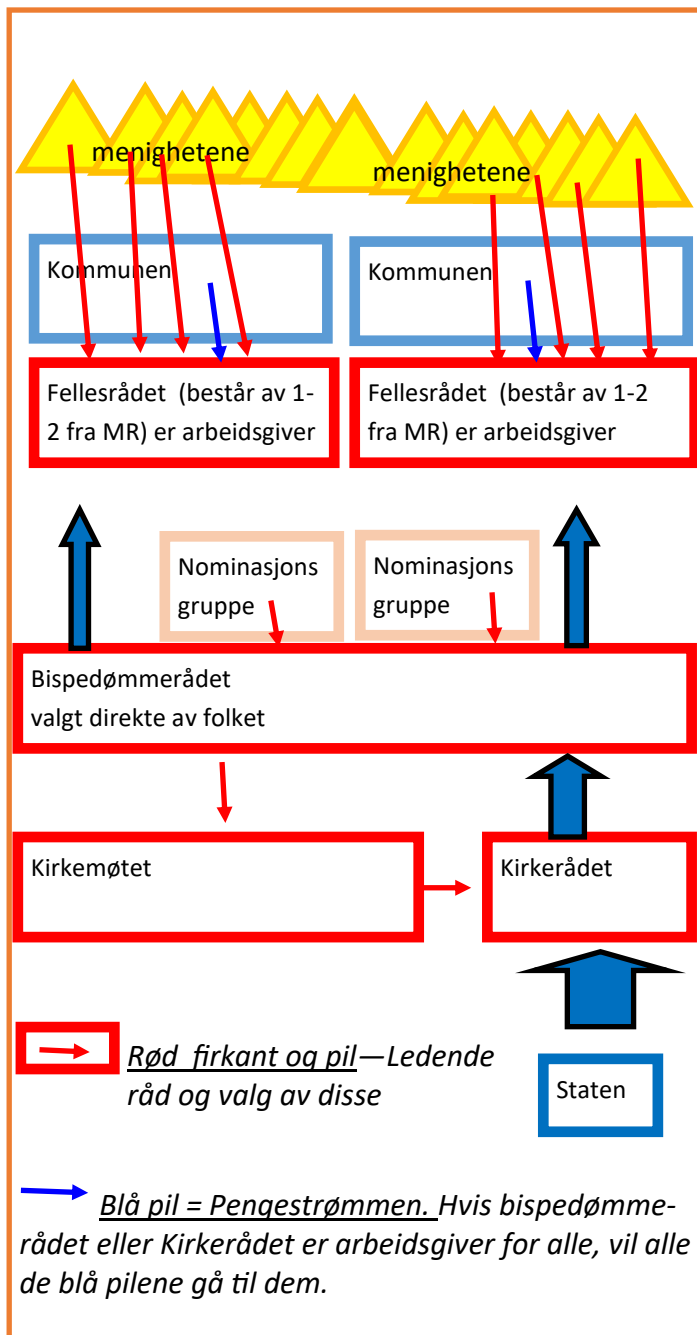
menighetene

menighetene

Kommunen

Kommunen

Fellesrådet (består av 1-2 fra MR) er arbeidsgiver

Fellesrådet (består av 1-2 fra MR) er arbeidsgiver

Nominasjons gruppe

Nominasjons gruppe

Bispedømmerådet valgt direkte av folket

Kirkemøtet

Kirkerådet

Rød firkant og pil—Ledende råd og valg av disse

Staten

Blå pil = Pengestrømmen. Hvis bispedømmerådet eller Kirkerådet er arbeidsgiver for alle, vil alle de blå pilene gå til dem.